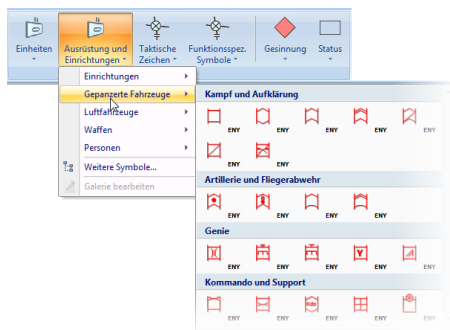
Einheiten

Ausrüstung und Einrichtungen

Taktische Zeichen

Funktionsspez. Symbole

Gesinnung

Status

Einrichtungen

Gepanzerte Fahrzeuge

Luftfahrzeuge

Waffen

Personen

Weitere Symbole...

Galerie bearbeiten

Kampf und Aufklärung

ENY ENY ENY ENY ENY

Artillerie und Fliegerabwehr

ENY ENY ENY

Genie

ENY ENY ENY ENY ENY

Kommando und Support

ENY ENY ENY ENY ENY